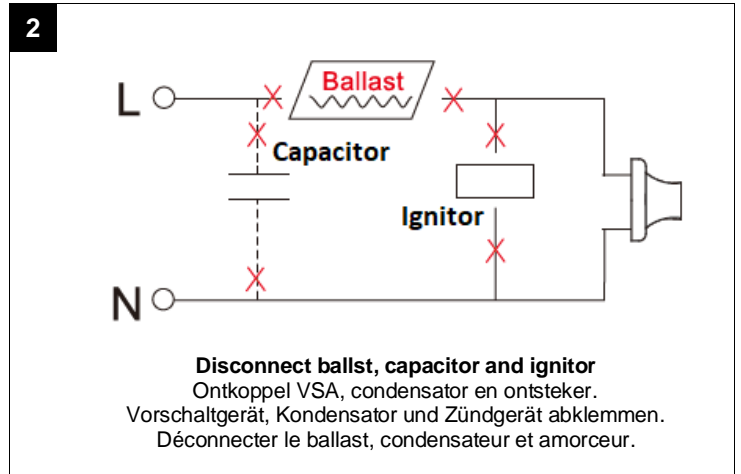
2

L

N

Ballast

Capacitor

Ignitor

**Disconnect ballast, capacitor and ignitor**
Ontkoppel VSA, condensator en ontsteker.
Vorschaltgerät, Kondensator und Zündgerät abklemmen.
Déconnecter le ballast, condensateur et amorceur.